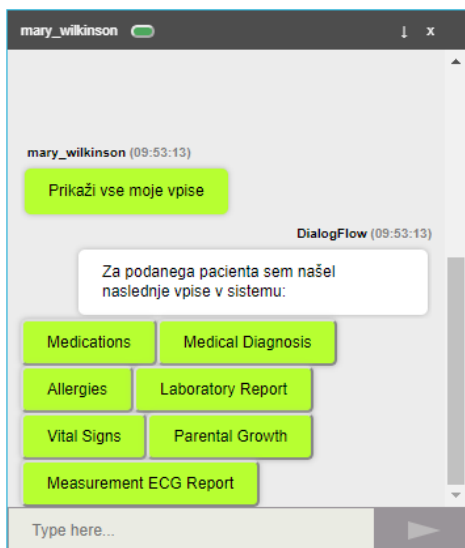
mary_wilkinson ↓ x

mary_wilkinson (09:53:13)

Prikaži vse moje vpise

DialogFlow (09:53:13)

Za podanega pacienta sem našel naslednje vpise v sistemu:

Medications

Medical Diagnosis

Allergies

Laboratory Report

Vital Signs

Parental Growth

Measurement ECG Report

Type here...